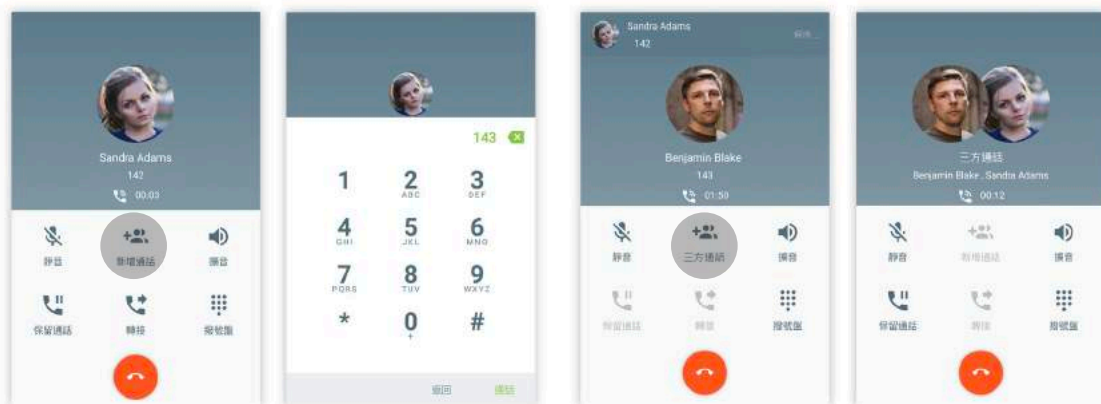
Sandra Adams
142
00:03

靜音
新增通話
擴音
保留通話
轉接
撥號盤

143

1
2 ABC
3 DEF
4 GHI
5 JKL
6 MNO
7 PQRS
8 TUV
9 WXYZ
*
0 +
#

返回
通話

Sandra Adams
142
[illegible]

Benjamin Blake
143
01:50

靜音
三方通話
擴音
保留通話
轉接
撥號盤

三方通話
Benjamin Blake , Sandra Adams
00:12

靜音
新增通話
擴音
保留通話
轉接
撥號盤